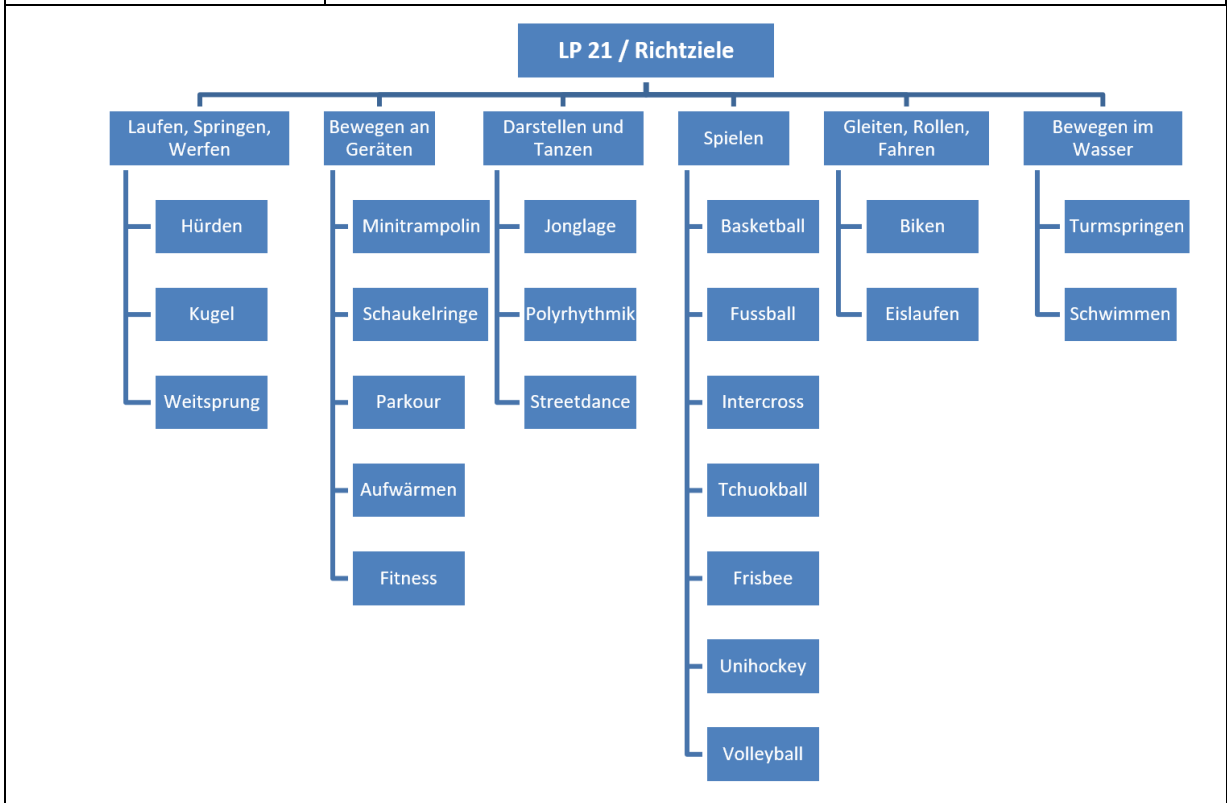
LP 21 / Richtziele

Laufen, Springen, Werfen
Hürden
Kugel
Weitsprung

Bewegen an Geräten
Minitrampolin
Schaukelringe
Parkour
Aufwärmen
Fitness

Darstellen und Tanzen
Jonglage
Polyrhythmik
Streetdance

Spielen
Basketball
Fussball
Intercross
Tchuokball
Frisbee
Unihockey
Volleyball

Gleiten, Rollen, Fahren
Biken
Eislaufen

Bewegen im Wasser
Turmspringen
Schwimmen